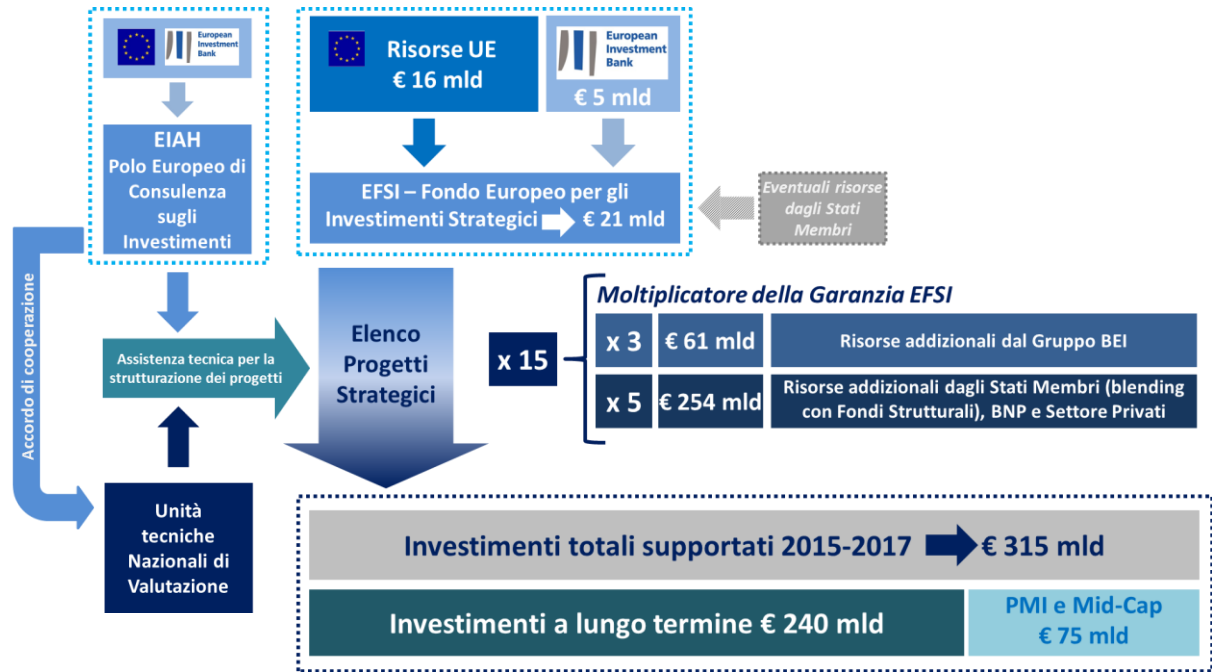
European Investment Bank

EIAH
Polo Europeo di Consulenza sugli Investimenti

Risorse UE
€ 16 mld

European Investment Bank
€ 5 mld

EFSI – Fondo Europeo per gli Investimenti Strategici € 21 mld

Eventuali risorse dagli Stati Membri

Accordo di cooperazione

Assistenza tecnica per la strutturazione dei progetti

Elenco Progetti Strategici

x 15

Moltiplicatore della Garanzia EFSI

| x 3 | € 61 mld | Risorse addizionali dal Gruppo BEI |
|---|---|---|
| x 5 | € 254 mld | Risorse addizionali dagli Stati Membri (blending con Fondi Strutturali), BNP e Settore Privati |

Unità tecniche Nazionali di Valutazione

Investimenti totali supportati 2015-2017 € 315 mld

Investimenti a lungo termine € 240 mld

PMI e Mid-Cap
€ 75 mld